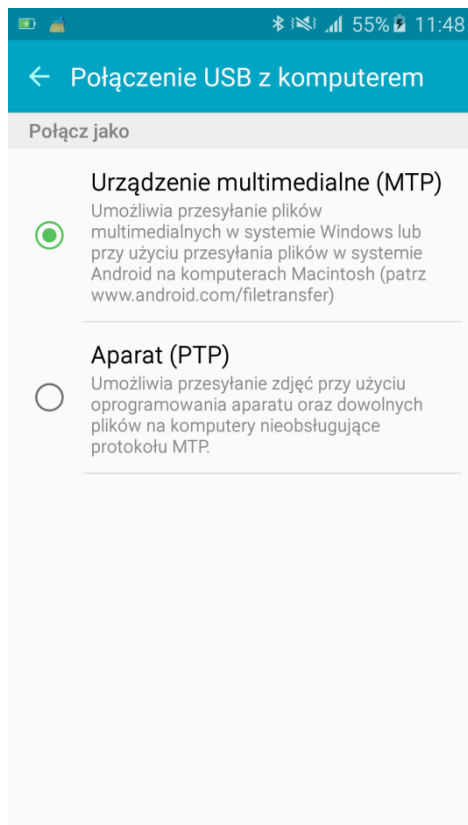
55% 11:48

← Połączenie USB z komputerem

Połącz jako

Urządzenie multimedialne (MTP)
Umożliwia przesyłanie plików multimedialnych w systemie Windows lub przy użyciu przesyłania plików w systemie Android na komputerach Macintosh (patrz www.android.com/filetransfer)

Aparat (PTP)
Umożliwia przesyłanie zdjęć przy użyciu oprogramowania aparatu oraz dowolnych plików na komputery nieobsługujące protokołu MTP.